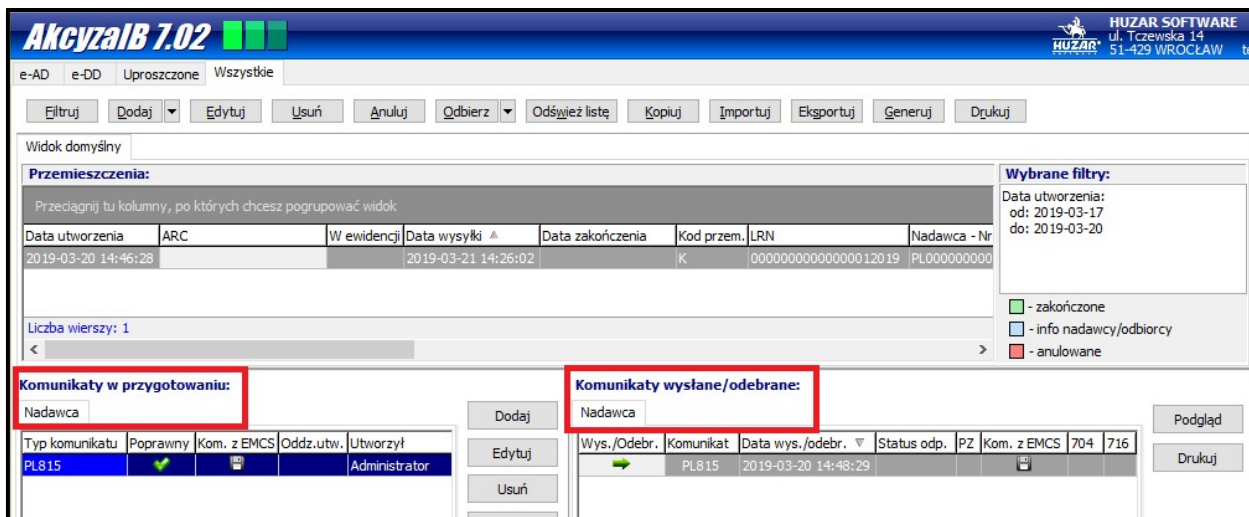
AkcyzaIB 7.02

HUZAR SOFTWARE
ul. Tczewska 14
51-429 WROCŁAW

HUZAR

e-AD e-DD Uproszczone Wszystkie

Filtruj Dodaj Edytuj Usuń Anuluj Odbierz Odśwież listę Kopiuj Importuj Eksportuj Generuj Drukuj

Widok domyślny

Przemieszczenia:

Przeciągnij tu kolumny, po których chcesz pogrupować widok

| Data utworzenia | ARC | W ewidencji | Data wysyłki | Data zakończenia | Kod przem. | LRN | Nadawca - Nr |
|---|---|---|---|---|---|---|---|
| 2019-03-20 14:46:28 | | | 2019-03-21 14:26:02 | | K | 0000000000000012019 | PL000000000 |

Liczba wierszy: 1

Wybrane filtry:
Data utworzenia:
od: 2019-03-17
do: 2019-03-20

- zakończone
- info nadawcy/odbiorcy
- anulowane

Komunikaty w przygotowaniu:
Nadawca

| Typ komunikatu | Poprawny | Kom. z EMCS | Oddz.utw. | Utworzył |
|---|---|---|---|---|
| PL815 | | | | Administrator |

Dodaj
Edytuj
Usuń

Komunikaty wysłane/odebrane:
Nadawca

| Wys./Odebr. | Komunikat | Data wys./odebr. | Status odp. | PZ | Kom. z EMCS | 704 | 716 |
|---|---|---|---|---|---|---|---|
| | PL815 | 2019-03-20 14:48:29 | | | | | |

Podgląd
Drukuj